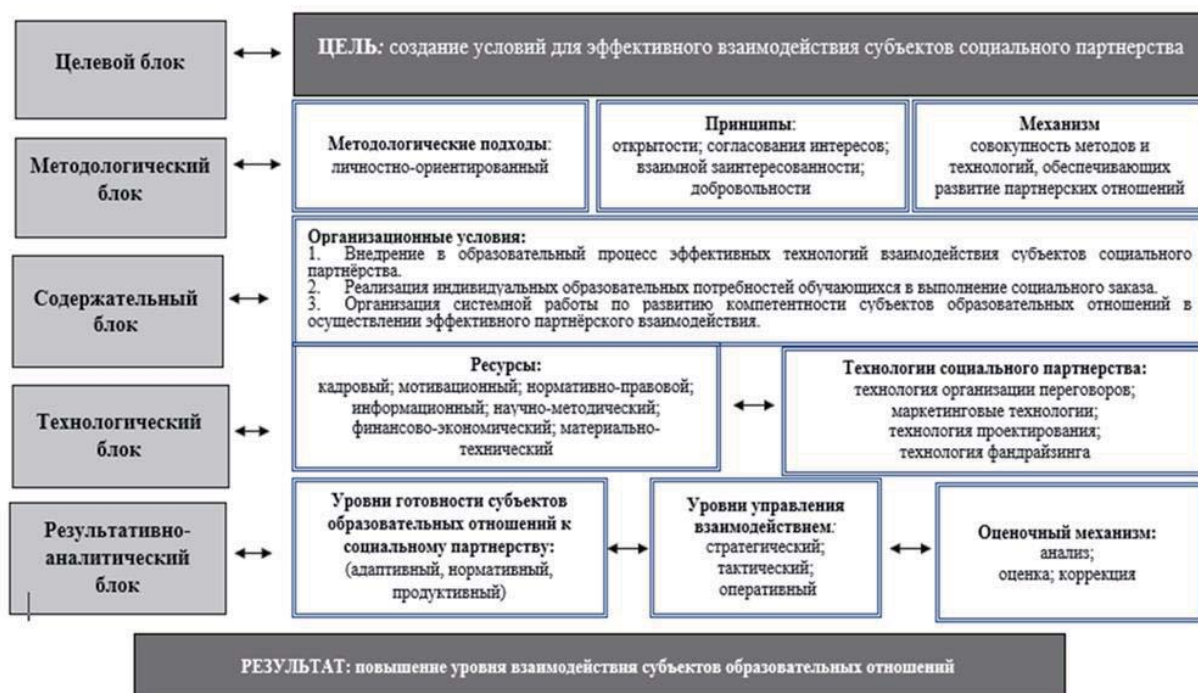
Целевой блок

ЦЕЛЬ: создание условий для эффективного взаимодействия субъектов социального партнерства

Методологический блок

Методологические подходы: личностно-ориентированный

Принципы: открытости; согласования интересов; взаимной заинтересованности; добровольности

Механизм совокупность методов и технологий, обеспечивающих развитие партнерских отношений

Содержательный блок

Организационные условия:
1. Внедрение в образовательный процесс эффективных технологий взаимодействия субъектов социального партнёрства.
2. Реализация индивидуальных образовательных потребностей обучающихся в выполнение социального заказа.
3. Организация системной работы по развитию компетентности субъектов образовательных отношений в осуществлении эффективного партнёрского взаимодействия.

Технологический блок

Ресурсы: кадровый; мотивационный; нормативно-правовой; информационный; научно-методический; финансово-экономический; материально-технический

Технологии социального партнерства: технология организации переговоров; маркетинговые технологии; технология проектирования; технология фандрайзинга

Результативно-аналитический блок

Уровни готовности субъектов образовательных отношений к социальному партнерству: (адаптивный, нормативный, продуктивный)

Уровни управления взаимодействием: стратегический; тактический; оперативный

Оценочный механизм: анализ; оценка; коррекция

РЕЗУЛЬТАТ: повышение уровня взаимодействия субъектов образовательных отношений